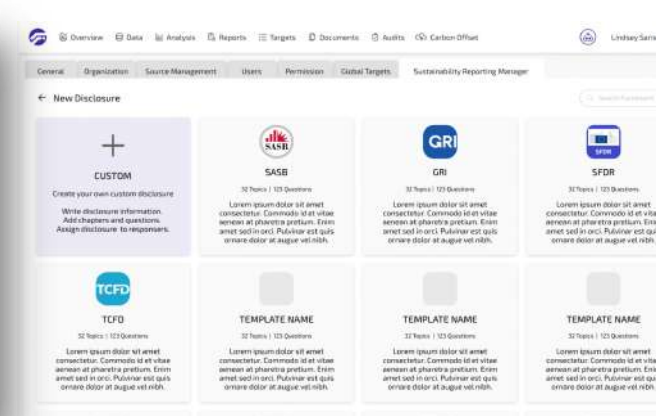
Overview Data Analysis Reports Targets Documents Audits Carbon Offset Lindsey Saris

General Organization Source Management Users Permission Global Targets Sustainability Reporting Manager

← New Disclosure

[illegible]

+
CUSTOM
Create your own custom disclosure

Write disclosure information.
Add chapters and questions.
Assign disclosure to responsers.

SASB
SASB
32 Topics | 123 Questions
Lorem ipsum dolor sit amet consectetur. Commodo id et vitae aenean at pharetra pretium. Enim amet sed in orci. Pulvinar est quis ornare dolor at augue vel nibh.

GRI
GRI
32 Topics | 123 Questions
Lorem ipsum dolor sit amet consectetur. Commodo id et vitae aenean at pharetra pretium. Enim amet sed in orci. Pulvinar est quis ornare dolor at augue vel nibh.

SFDR
SFDR
32 Topics | 123 Questions
Lorem ipsum dolor sit amet consectetur. Commodo id et vita aenean at pharetra pretium. Enim amet sed in orci. Pulvinar est qui ornare dolor at augue vel nibh.

TCFD
TCFD
32 Topics | 123 Questions
Lorem ipsum dolor sit amet consectetur. Commodo id et vitae aenean at pharetra pretium. Enim amet sed in orci. Pulvinar est quis ornare dolor at augue vel nibh.

TEMPLATE NAME
32 Topics | 123 Questions
Lorem ipsum dolor sit amet consectetur. Commodo id et vitae aenean at pharetra pretium. Enim amet sed in orci. Pulvinar est quis ornare dolor at augue vel nibh.

TEMPLATE NAME
32 Topics | 123 Questions
Lorem ipsum dolor sit amet consectetur. Commodo id et vitae aenean at pharetra pretium. Enim amet sed in orci. Pulvinar est quis ornare dolor at augue vel nibh.

TEMPLATE NAME
32 Topics | 123 Questions
Lorem ipsum dolor sit amet consectetur. Commodo id et vita aenean at pharetra pretium. Enim amet sed in orci. Pulvinar est qui ornare dolor at augue vel nibh.